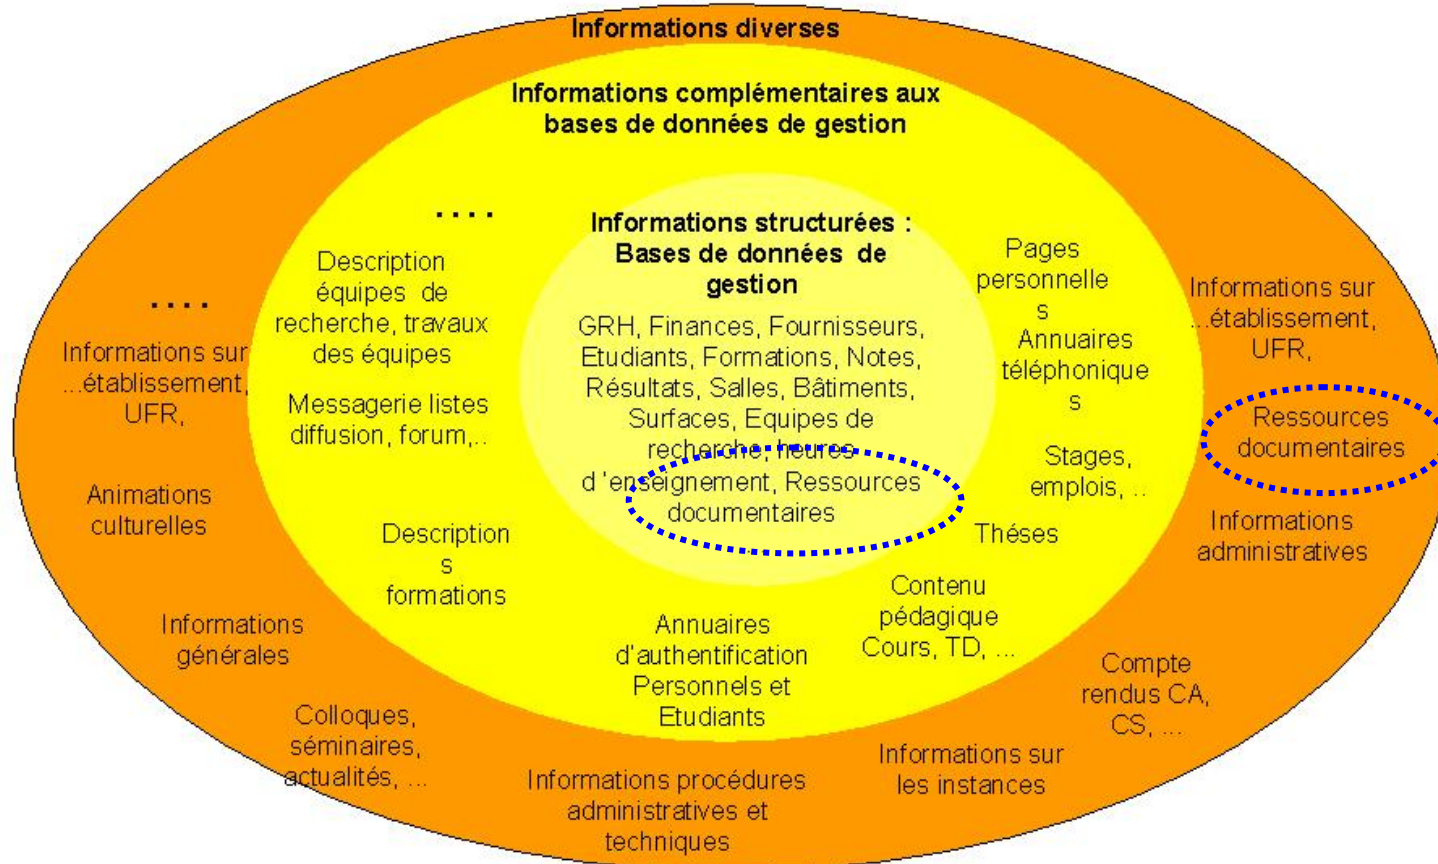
Informations diverses

Informations complémentaires aux bases de données de gestion

Informations structurées : Bases de données de gestion

GRH, Finances, Fournisseurs, Etudiants, Formations, Notes, Résultats, Salles, Bâtiments, Surfaces, Equipes de recherche, heures d'enseignement, Ressources documentaires

....

Description équipes de recherche, travaux des équipes

Messagerie listes diffusion, forum,..

Descriptions formations

Annuaires d'authentification Personnels et Etudiants

Contenu pédagique Cours, TD, ...

Théses

Stages, emplois, ..

Pages personnelles Annuaires téléphoniques

....

Informations sur ...établissement, UFR,

Animations culturelles

Informations générales

Colloques, séminaires, actualités, ...

Informations procédures administratives et techniques

Informations sur les instances

Compte rendus CA, CS, ...

Informations administratives

Ressources documentaires

Informations sur ...établissement, UFR,